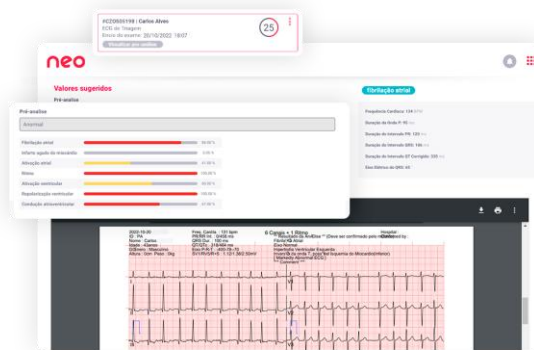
#CZ0005159 | Carlos Alves
ECG de 12 derivações
Envio do exame: 20/10/2022 18:07
Visualizar pré-análise
25

neo

Valores sugeridos
Pré-análise
Anormal

Fibrilação atrial
Infarto agudo do miocárdio
Alteração atrial
Ritmo
Alteração ventricular
Repolarização ventricular
Condução atrioventricular

Fibrilação atrial

Frequência Cardíaca: 134
Duração da Onda P: 90
Duração do Intervalo PR: 120
Duração do Intervalo QRS: 106
Duração do Intervalo QT Corrigido: 320
Eixo Elétrico do QRS: 65

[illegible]